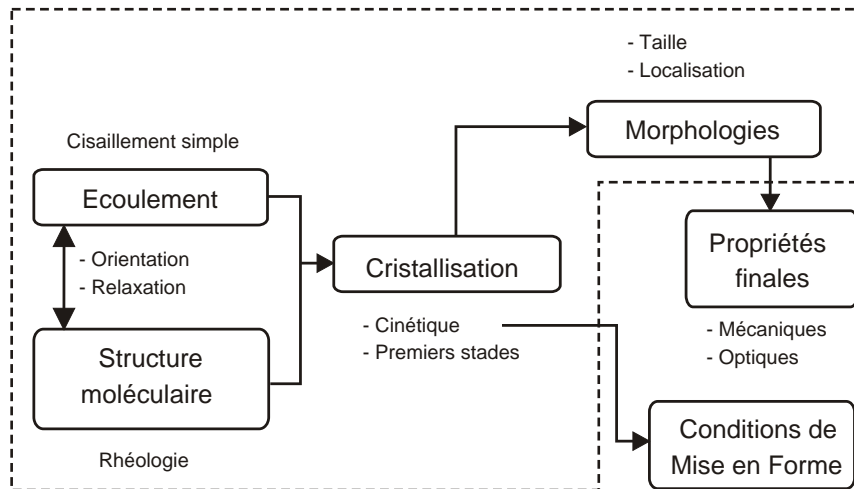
- Taille
- Localisation

Cisaillement simple

Morphologies

Ecoulement

Propriétés finales

- Orientation
- Relaxation

Cristallisation

- Cinétique
- Premiers stades

- Mécaniques
- Optiques

Structure moléculaire

Conditions de Mise en Forme

Rhéologie